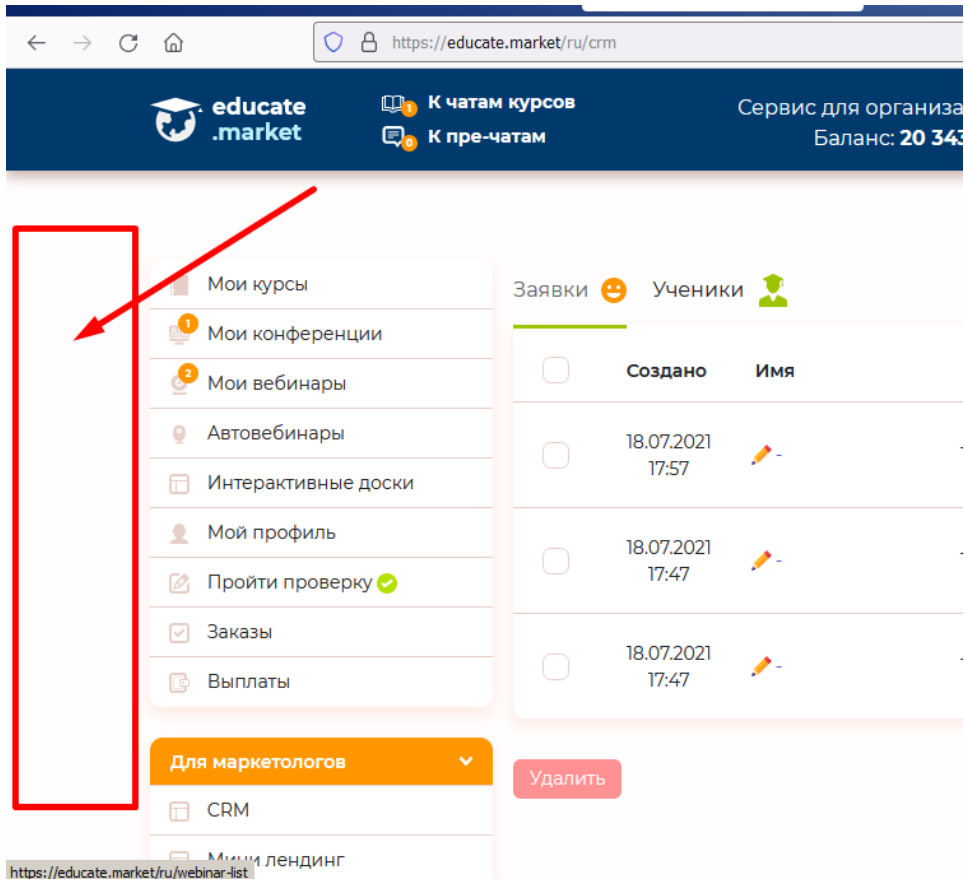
https://educate.market/ru/crm

educate .market

1 К чатам курсов
0 К пре-чатам

Сервис для организа
Баланс: 20 343

Мои курсы
1 Мои конференции
2 Мои вебинары
Автовебинары
Интерактивные доски
Мой профиль
Пройти проверку
Заказы
Выплаты

Для маркетологов
CRM
Мини лендинг

Заявки
Ученики

| | Создано | Имя |
|---|---|---|
| | 18.07.2021 17:57 | - |
| | 18.07.2021 17:47 | - |
| | 18.07.2021 17:47 | - |

Удалить

https://educate.market/ru/webinar-list